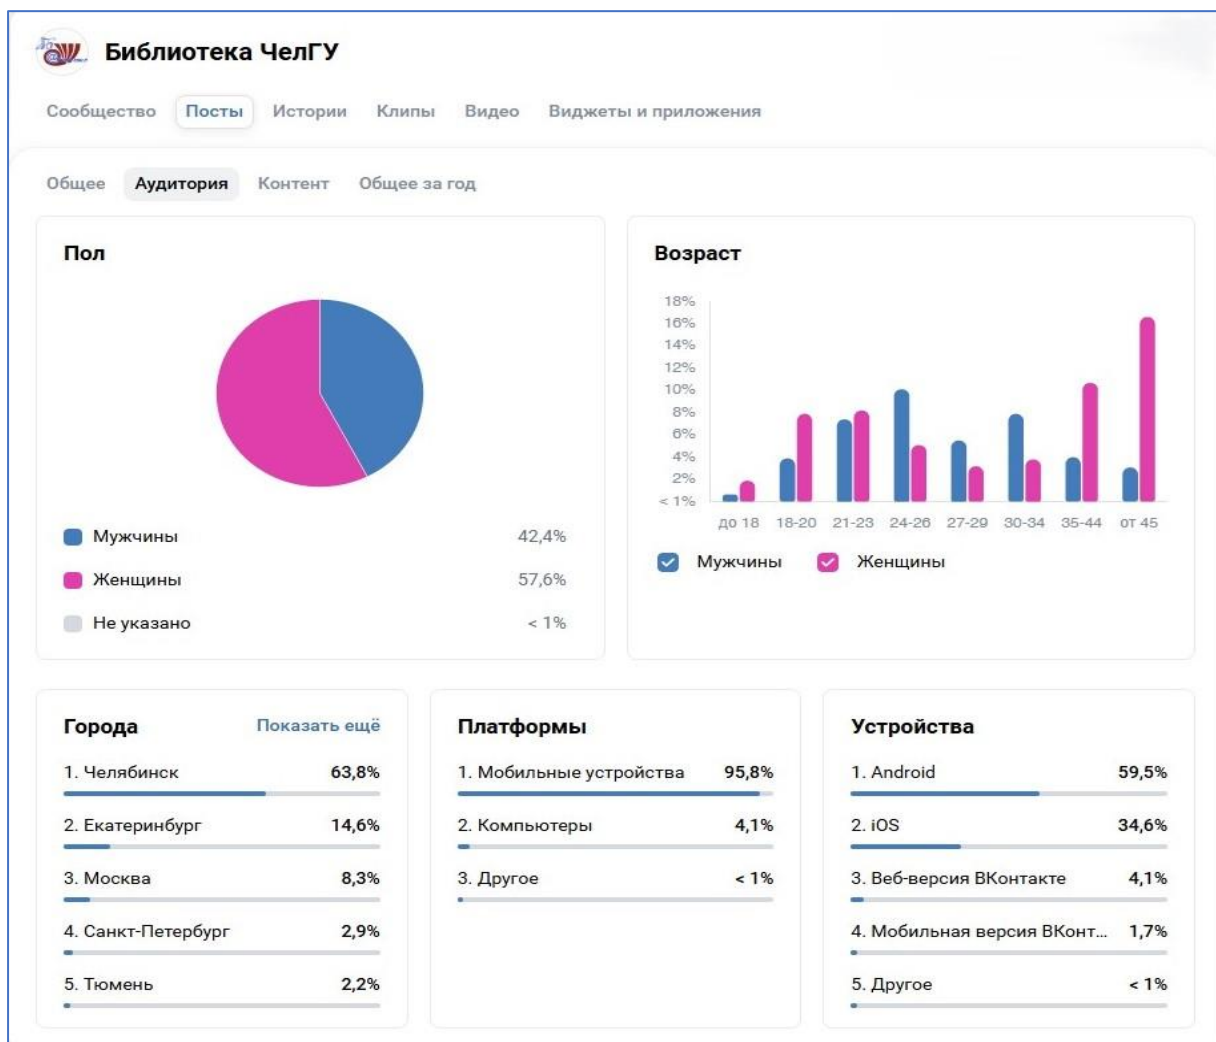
Библиотека ЧелГУ

Сообщество Посты Истории Клипы Видео Виджеты и приложения

Общее Аудитория Контент Общее за год

Пол

| | |
|---|---|
| Мужчины | 42,4% |
| Женщины | 57,6% |
| Не указано | < 1% |

Возраст

18%
16%
14%
12%
10%
8%
6%
4%
2%
< 1%

до 18 18-20 21-23 24-26 27-29 30-34 35-44 от 45

Мужчины Женщины

Города Показать ещё

| | |
|---|---|
| 1. Челябинск | 63,8% |
| 2. Екатеринбург | 14,6% |
| 3. Москва | 8,3% |
| 4. Санкт-Петербург | 2,9% |
| 5. Тюмень | 2,2% |

Платформы

| | |
|---|---|
| 1. Мобильные устройства | 95,8% |
| 2. Компьютеры | 4,1% |
| 3. Другое | < 1% |

Устройства

| | |
|---|---|
| 1. Android | 59,5% |
| 2. iOS | 34,6% |
| 3. Веб-версия ВКонтакте | 4,1% |
| 4. Мобильная версия ВКонт... | 1,7% |
| 5. Другое | < 1% |